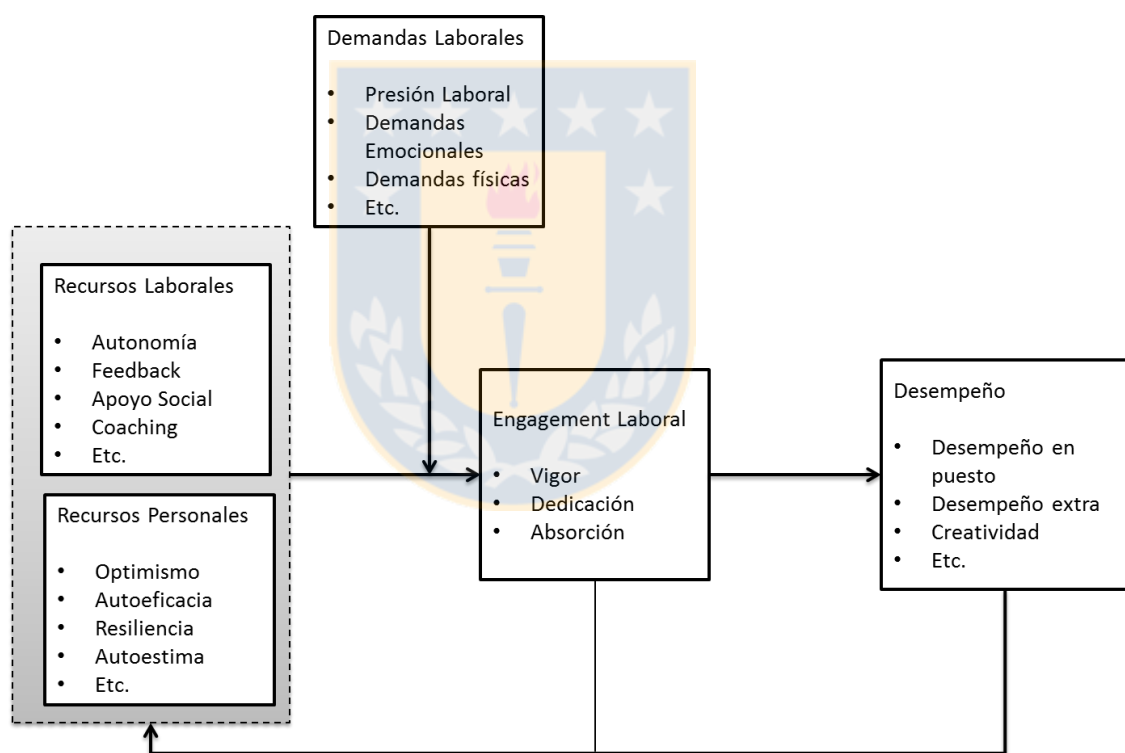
Demandas Laborales

- Presión Laboral
- Demandas Emocionales
- Demandas físicas
- Etc.

Recursos Laborales

- Autonomía
- Feedback
- Apoyo Social
- Coaching
- Etc.

Recursos Personales

- Optimismo
- Autoeficacia
- Resiliencia
- Autoestima
- Etc.

Engagement Laboral

- Vigor
- Dedicación
- Absorción

Desempeño

- Desempeño en puesto
- Desempeño extra
- Creatividad
- Etc.